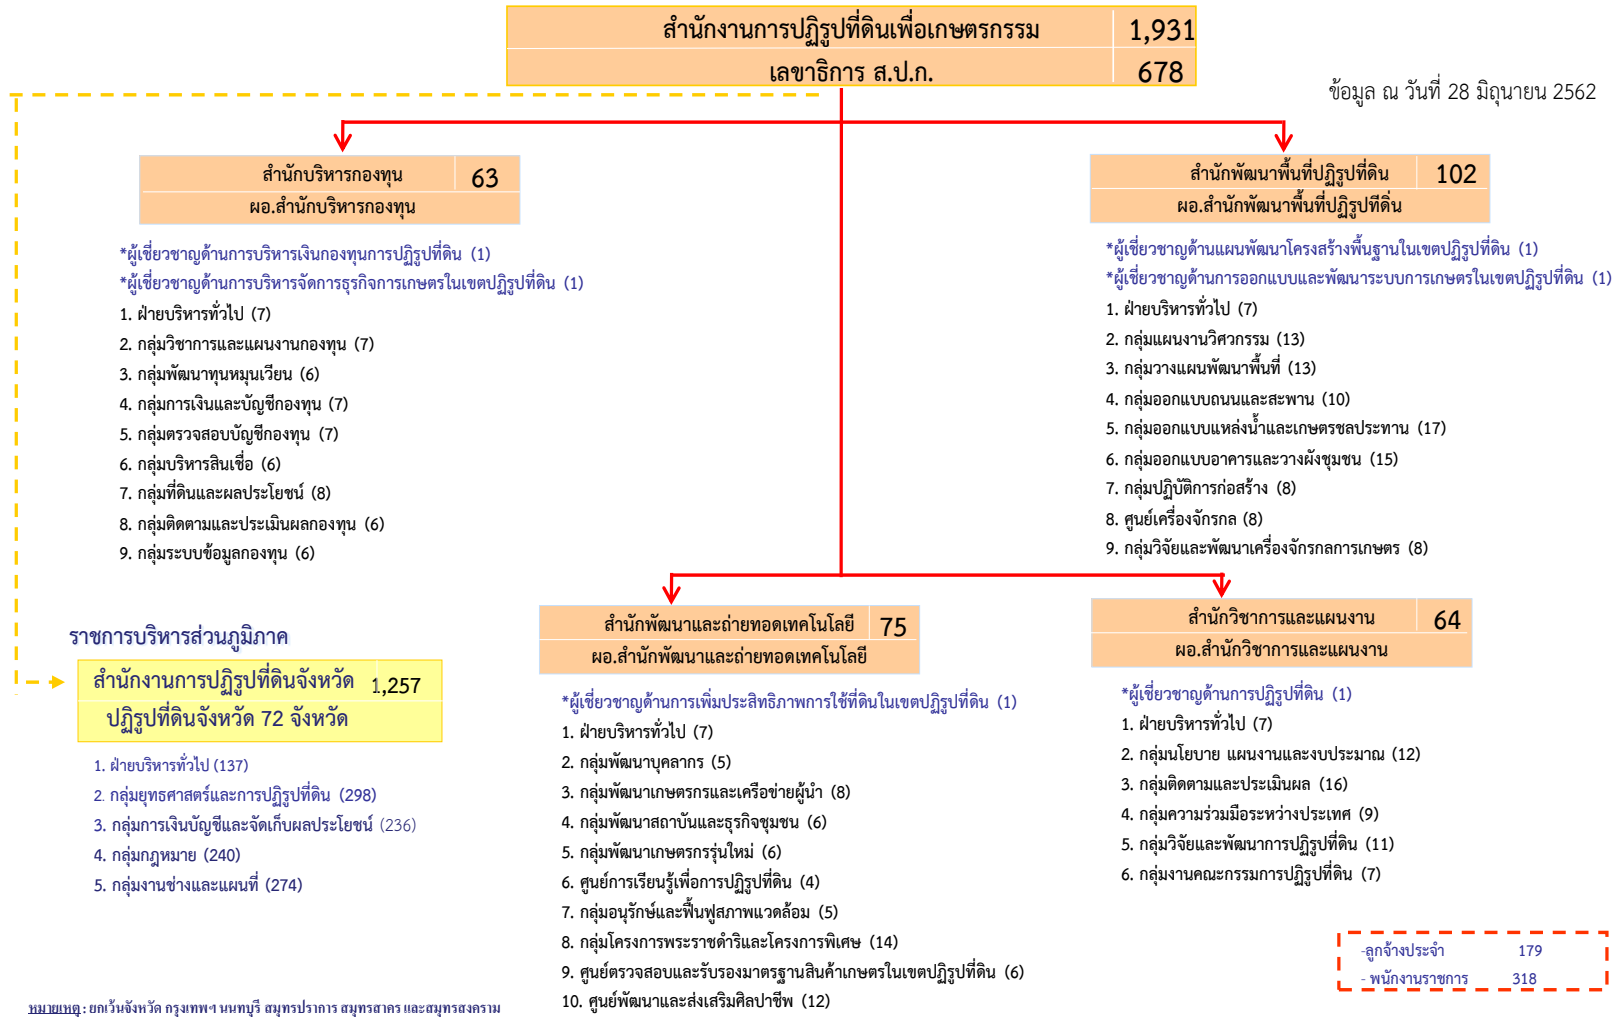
สำนักงานการปฏิรูปที่ดินเพื่อเกษตรกรรม 1,931
เลขาธิการ ส.ป.ก. 678

ข้อมูล ณ วันที่ 28 มิถุนายน 2562

สำนักบริหารกองทุน 63
ผอ.สำนักบริหารกองทุน

*ผู้เชี่ยวชาญด้านการบริหารเงินกองทุนการปฏิรูปที่ดิน (1)
*ผู้เชี่ยวชาญด้านการบริหารจัดการธุรกิจการเกษตรในเขตปฏิรูปที่ดิน (1)
1. ฝ่ายบริหารทั่วไป (7)
2. กลุ่มวิชาการและแผนงานกองทุน (7)
3. กลุ่มพัฒนาทุนหมุนเวียน (6)
4. กลุ่มการเงินและบัญชีกองทุน (7)
5. กลุ่มตรวจสอบบัญชีกองทุน (7)
6. กลุ่มบริหารสินเชื่อ (6)
7. กลุ่มที่ดินและผลประโยชน์ (8)
8. กลุ่มติดตามและประเมินผลกองทุน (6)
9. กลุ่มระบบข้อมูลกองทุน (6)

สำนักพัฒนาพื้นที่ปฏิรูปที่ดิน 102
ผอ.สำนักพัฒนาพื้นที่ปฏิรูปที่ดิน

*ผู้เชี่ยวชาญด้านแผนพัฒนาโครงสร้างพื้นฐานในเขตปฏิรูปที่ดิน (1)
*ผู้เชี่ยวชาญด้านการออกแบบและพัฒนาระบบการเกษตรในเขตปฏิรูปที่ดิน (1)
1. ฝ่ายบริหารทั่วไป (7)
2. กลุ่มแผนงานวิศวกรรม (13)
3. กลุ่มวางแผนพัฒนาพื้นที่ (13)
4. กลุ่มออกแบบถนนและสะพาน (10)
5. กลุ่มออกแบบแหล่งน้ำและเกษตรชลประทาน (17)
6. กลุ่มออกแบบอาคารและวางผังชุมชน (15)
7. กลุ่มปฏิบัติการก่อสร้าง (8)
8. ศูนย์เครื่องจักรกล (8)
9. กลุ่มวิจัยและพัฒนาเครื่องจักรกลการเกษตร (8)

ราชการบริหารส่วนภูมิภาค
สำนักงานการปฏิรูปที่ดินจังหวัด 1,257
ปฏิรูปที่ดินจังหวัด 72 จังหวัด

1. ฝ่ายบริหารทั่วไป (137)
2. กลุ่มยุทธศาสตร์และการปฏิรูปที่ดิน (298)
3. กลุ่มการเงินบัญชีและจัดเก็บผลประโยชน์ (236)
4. กลุ่มกฎหมาย (240)
5. กลุ่มงานช่างและแผนที่ (274)

สำนักพัฒนาและถ่ายทอดเทคโนโลยี 75
ผอ.สำนักพัฒนาและถ่ายทอดเทคโนโลยี

*ผู้เชี่ยวชาญด้านการเพิ่มประสิทธิภาพการใช้ที่ดินในเขตปฏิรูปที่ดิน (1)
1. ฝ่ายบริหารทั่วไป (7)
2. กลุ่มพัฒนาบุคลากร (5)
3. กลุ่มพัฒนาเกษตรกรและเครือข่ายผู้นำ (8)
4. กลุ่มพัฒนาสถาบันและธุรกิจชุมชน (6)
5. กลุ่มพัฒนาเกษตรกรรุ่นใหม่ (6)
6. ศูนย์การเรียนรู้เพื่อการปฏิรูปที่ดิน (4)
7. กลุ่มอนุรักษ์และฟื้นฟูสภาพแวดล้อม (5)
8. กลุ่มโครงการพระราชดำริและโครงการพิเศษ (14)
9. ศูนย์ตรวจสอบและรับรองมาตรฐานสินค้าเกษตรในเขตปฏิรูปที่ดิน (6)
10. ศูนย์พัฒนาและส่งเสริมศิลปาชีพ (12)

สำนักวิชาการและแผนงาน 64
ผอ.สำนักวิชาการและแผนงาน

*ผู้เชี่ยวชาญด้านการปฏิรูปที่ดิน (1)
1. ฝ่ายบริหารทั่วไป (7)
2. กลุ่มนโยบาย แผนงานและงบประมาณ (12)
3. กลุ่มติดตามและประเมินผล (16)
4. กลุ่มความร่วมมือระหว่างประเทศ (9)
5. กลุ่มวิจัยและพัฒนาการปฏิรูปที่ดิน (11)
6. กลุ่มงานคณะกรรมการปฏิรูปที่ดิน (7)

-ลูกจ้างประจำ 179
- พนักงานราชการ 318

หมายเหตุ : ยกเว้นจังหวัด กรุงเทพฯ นนทบุรี สมุทรปราการ สมุทรสาคร และสมุทรสงคราม